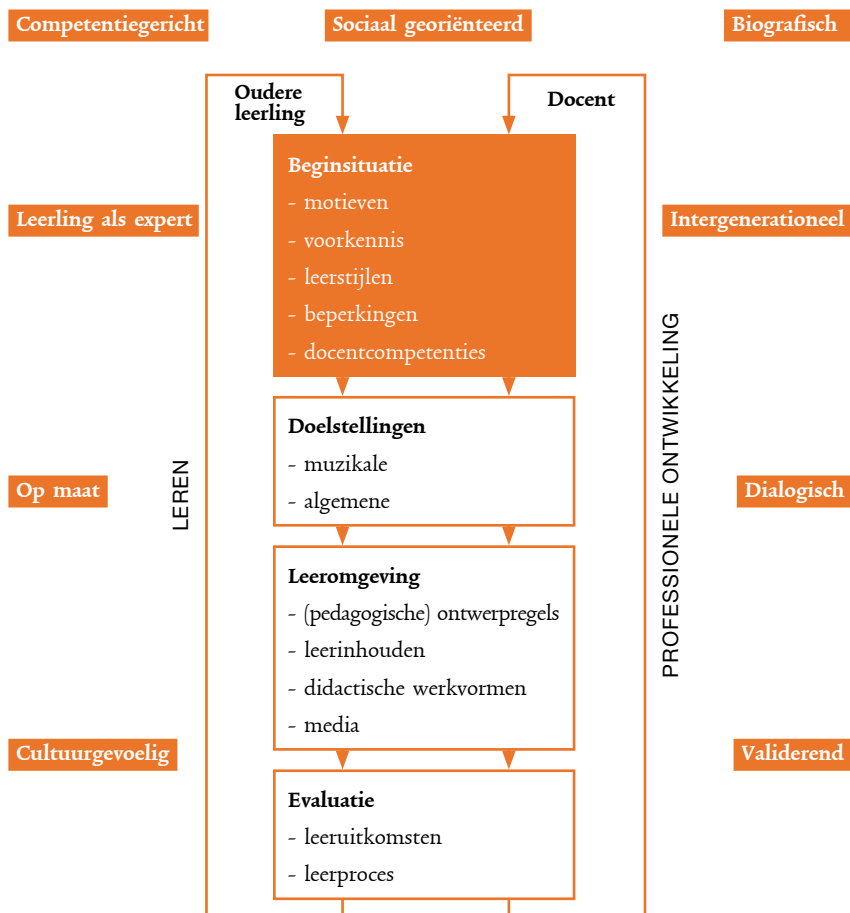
Competentiegericht

Sociaal georiënteerd

Biografisch

Oudere leerling

Docent

Beginsituatie
- motieven
- voorkennis
- leerstijlen
- beperkingen
- docentcompetenties

Leerling als expert

Intergenerationeel

Doelstellingen
- muzikale
- algemene

Op maat

LEREN

PROFESSIONELE ONTWIKKELING

Dialogisch

Leeromgeving
- (pedagogische) ontwerpregels
- leerinhouden
- didactische werkvormen
- media

Cultuurgevoelig

Validerend

Evaluatie
- leeruitkomsten
- leerproces